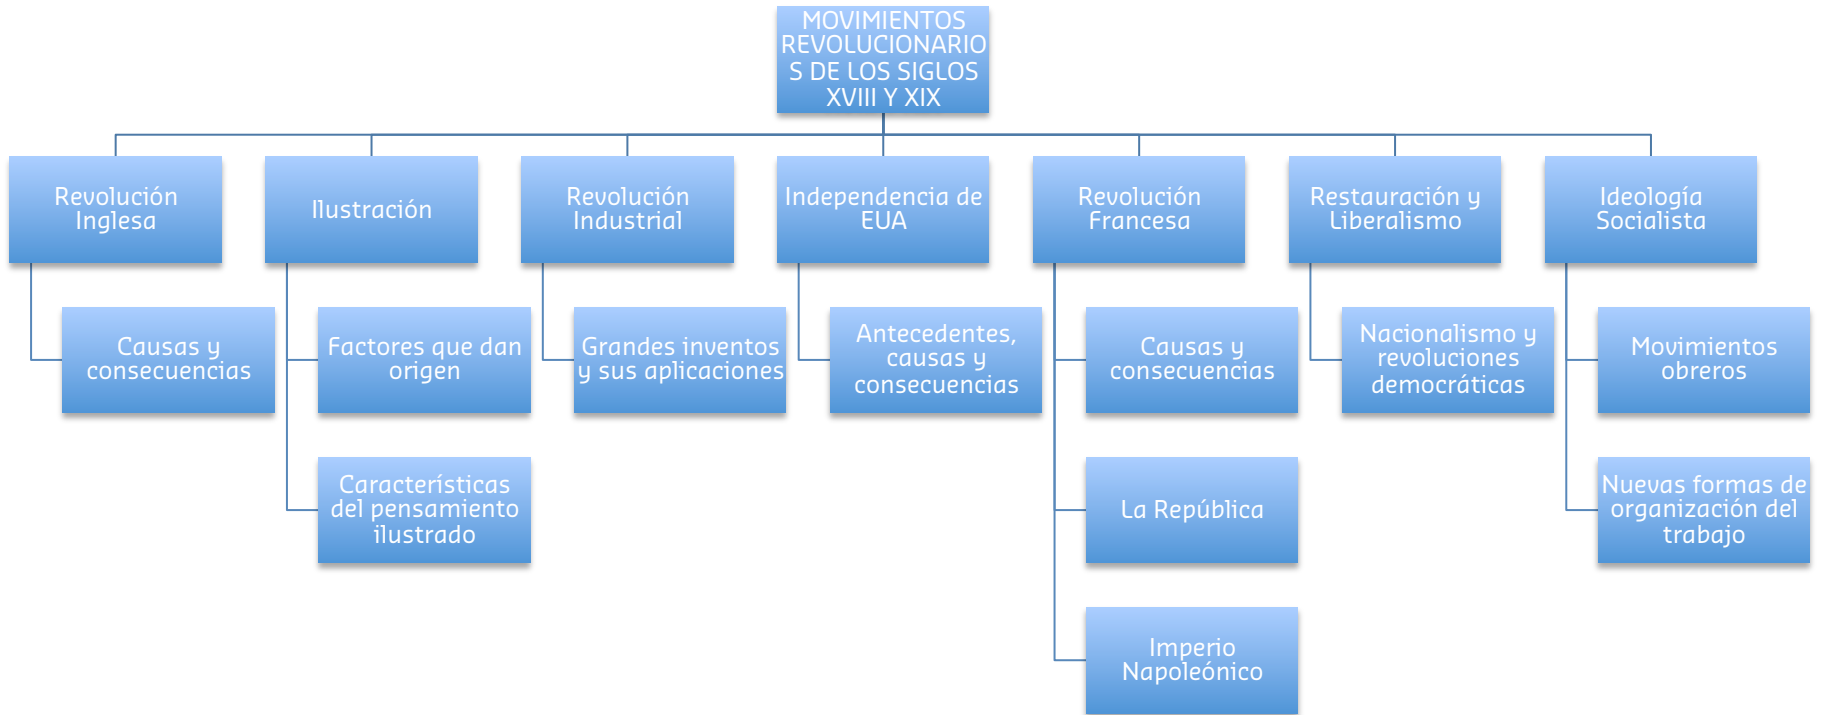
MOVIMIENTOS REVOLUCIONARIO S DE LOS SIGLOS XVIII Y XIX

Revolución Inglesa

Causas y consecuencias

Ilustración

Factores que dan origen

Características del pensamiento ilustrado

Revolución Industrial

Grandes inventos y sus aplicaciones

Independencia de EUA

Antecedentes, causas y consecuencias

Revolución Francesa

Causas y consecuencias

La República

Imperio Napoleónico

Restauración y Liberalismo

Nacionalismo y revoluciones democráticas

Ideología Socialista

Movimientos obreros

Nuevas formas de organización del trabajo